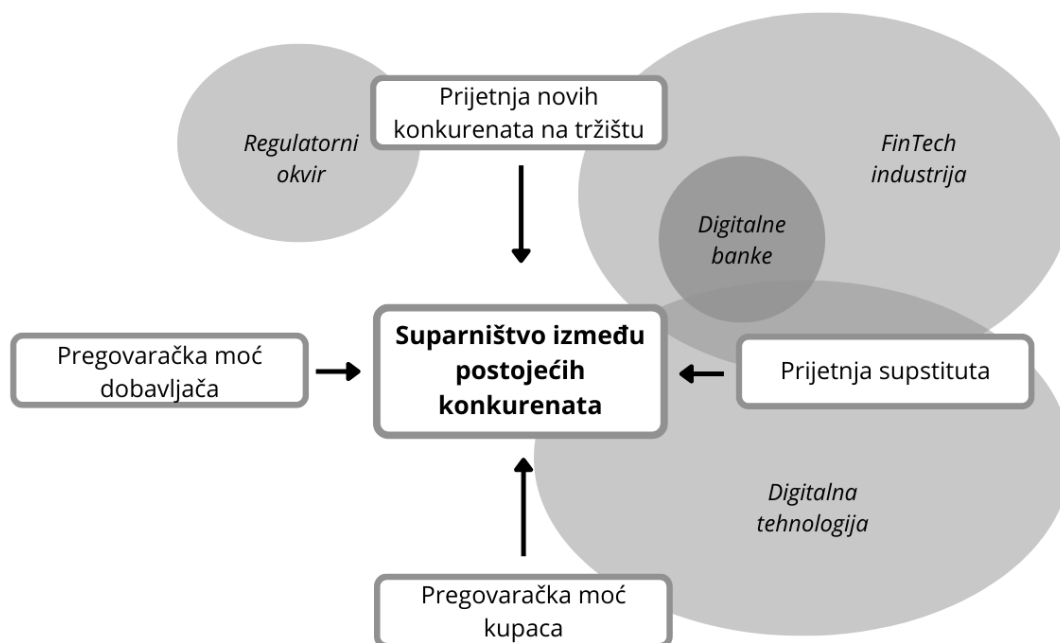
Regulatorni okvir

Prijetnja novih konkurenata na tržištu

FinTech industrija

Digitalne banke

Pregovaračka moć dobavljača

Suparništvo između postojećih konkurenata

Prijetnja supstituta

Digitalna tehnologija

Pregovaračka moć kupaca